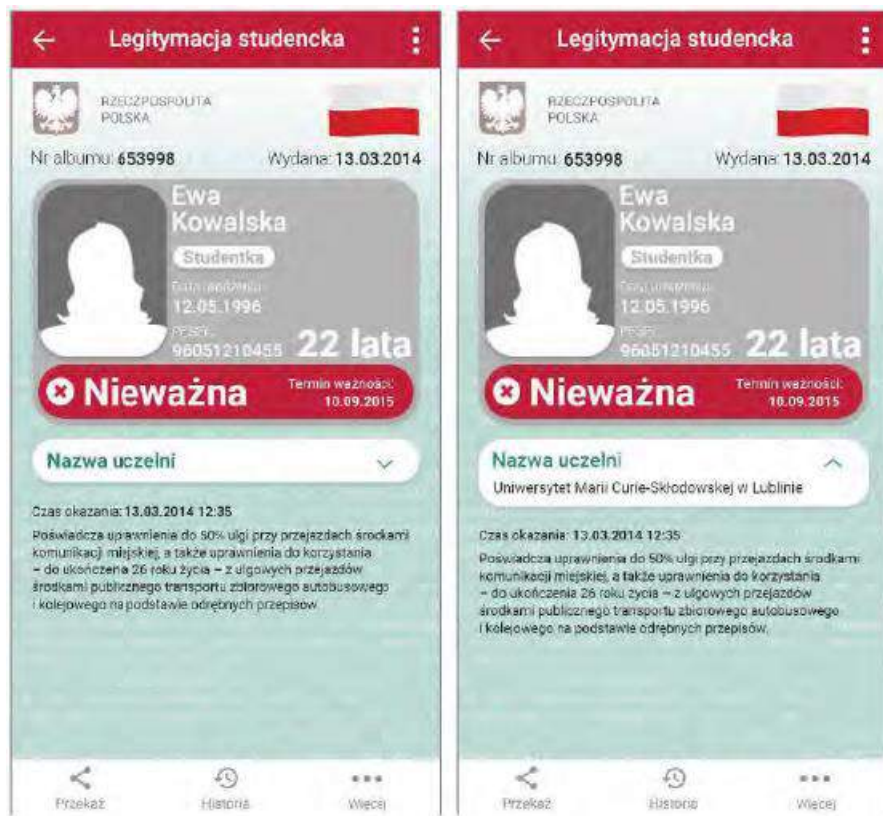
Legitymacja studencka

RZECZPOSPOLITA POLSKA

Nr albumu: 653998

Wydana: 13.03.2014

Ewa Kowalska

Studentka

Data urodzenia

12.05.1996

PESEL

96051210455

22 lata

Nieważna

Termin ważności: 10.09.2015

Nazwa uczelni

Czas okazania: 13.03.2014 12:35

Poświadcza uprawnienia do 50% ulgi przy przejazdach środkami komunikacji miejskiej, a także uprawnienia do korzystania – do ukończenia 26 roku życia – z ulgowych przejazdów środkami publicznego transportu zbiorowego autobusowego i kolejowego na podstawie odrębnych przepisów.

Przekaż

Historia

Więcej

Legitymacja studencka

RZECZPOSPOLITA POLSKA

Nr albumu: 653998

Wydana: 13.03.2014

Ewa Kowalska

Studentka

Data urodzenia

12.05.1996

PESEL

96051210455

22 lata

Nieważna

Termin ważności: 10.09.2015

Nazwa uczelni

Uniwersytet Marii Curie-Skłodowskiej w Lublinie

Czas okazania: 13.03.2014 12:35

Poświadcza uprawnienia do 50% ulgi przy przejazdach środkami komunikacji miejskiej, a także uprawnienia do korzystania – do ukończenia 26 roku życia – z ulgowych przejazdów środkami publicznego transportu zbiorowego autobusowego i kolejowego na podstawie odrębnych przepisów.

Przekaż

Historia

Więcej